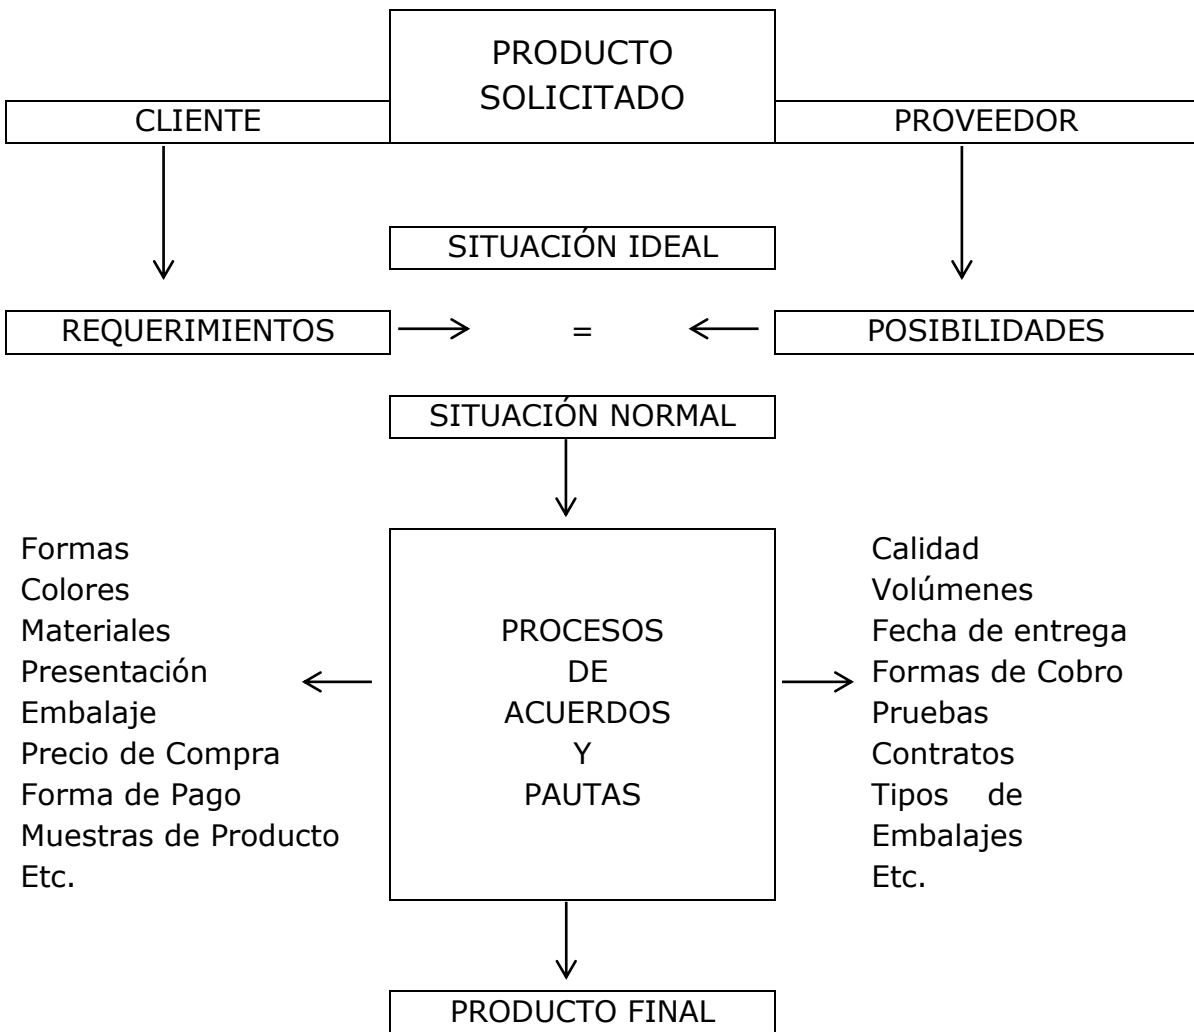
PRODUCTO SOLICITADO

CLIENTE

PROVEEDOR

SITUACIÓN IDEAL

REQUERIMIENTOS

=

POSIBILIDADES

SITUACIÓN NORMAL

Formas
Colores
Materiales
Presentación
Embalaje
Precio de Compra
Forma de Pago
Muestras de Producto
Etc.

PROCESOS DE ACUERDOS Y PAUTAS

Calidad
Volúmenes
Fecha de entrega
Formas de Cobro
Pruebas
Contratos
Tipos de Embalajes
Etc.

PRODUCTO FINAL